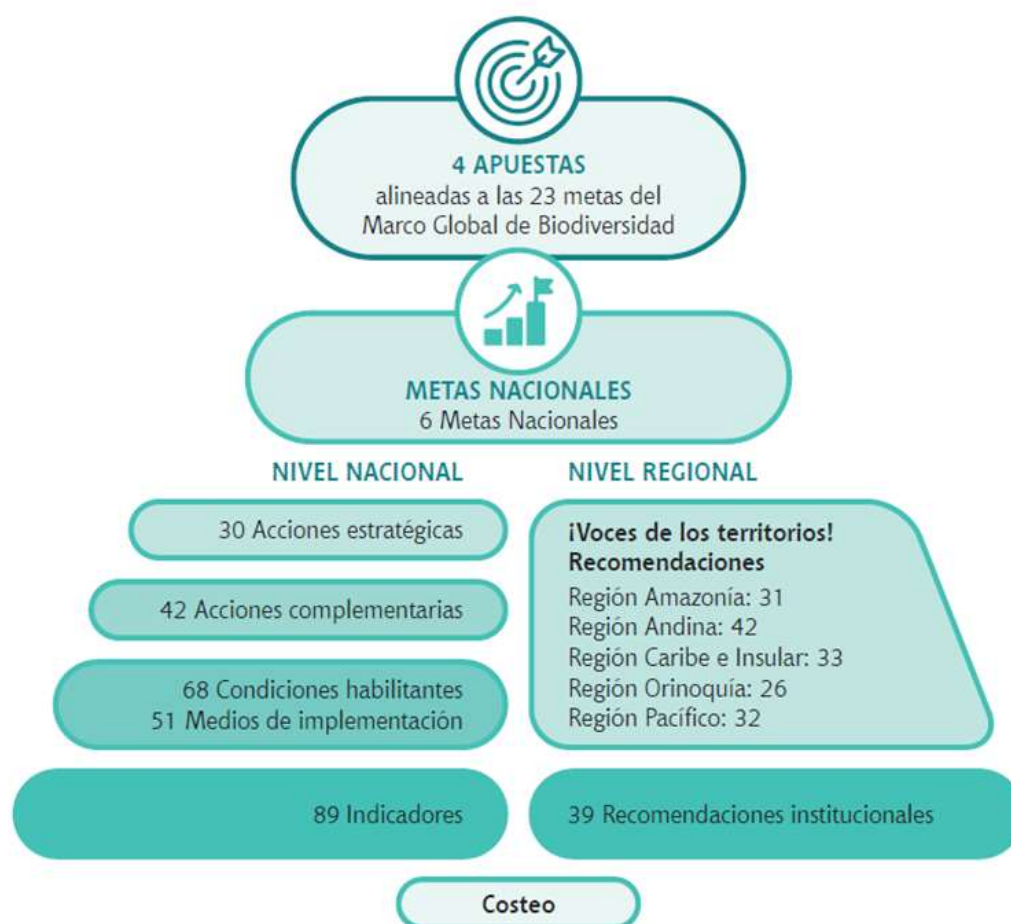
4 APUESTAS
alineadas a las 23 metas del Marco Global de Biodiversidad

METAS NACIONALES
6 Metas Nacionales

NIVEL NACIONAL

30 Acciones estratégicas

42 Acciones complementarias

68 Condiciones habilitantes
51 Medios de implementación

89 Indicadores

NIVEL REGIONAL

¡Voces de los territorios!
Recomendaciones
Región Amazonía: 31
Región Andina: 42
Región Caribe e Insular: 33
Región Orinoquía: 26
Región Pacífico: 32

39 Recomendaciones institucionales

Costeo